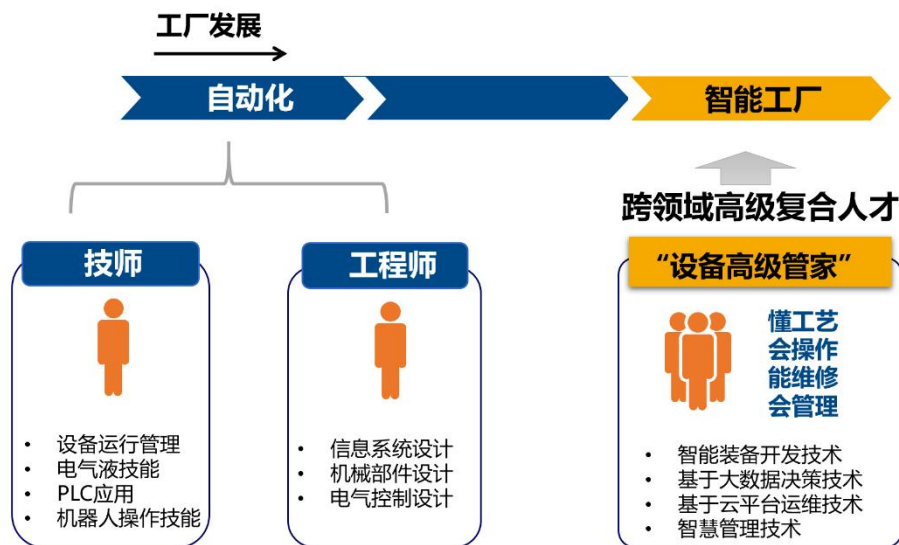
工厂发展

自动化

智能工厂

跨领域高级复合人才

技师

- 设备运行管理
- 电气液技能
- PLC应用
- 机器人操作技能

工程师

- 信息系统设计
- 机械部件设计
- 电气控制设计

“设备高级管家”

懂工艺
会操作
能维修
会管理

- 智能装备开发技术
- 基于大数据决策技术
- 基于云平台运维技术
- 智慧管理技术